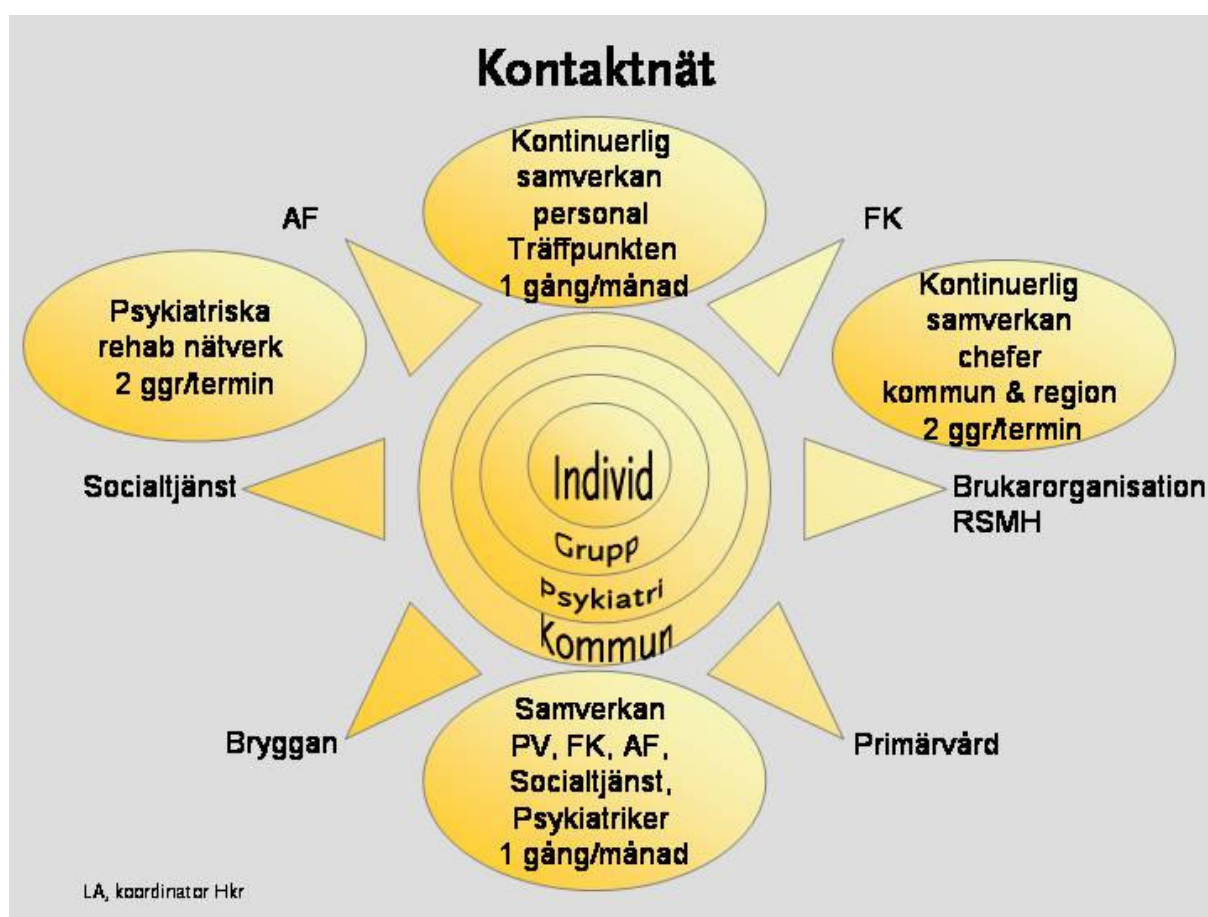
Kontaktnät

Kontinuerlig samverkan personal Träffpunkten 1 gång/månad

AF

FK

Psykiatriska rehab nätverk 2 ggr/termin

Kontinuerlig samverkan chefer kommun & region 2 ggr/termin

Socialtjänst

Individ

Grupp

Psykiatri

Kommun

Brukarorganisation RSMH

Bryggan

Samverkan PV, FK, AF, Socialtjänst, Psykiatriker 1 gång/månad

Primärvård

LA, koordinator Hkr